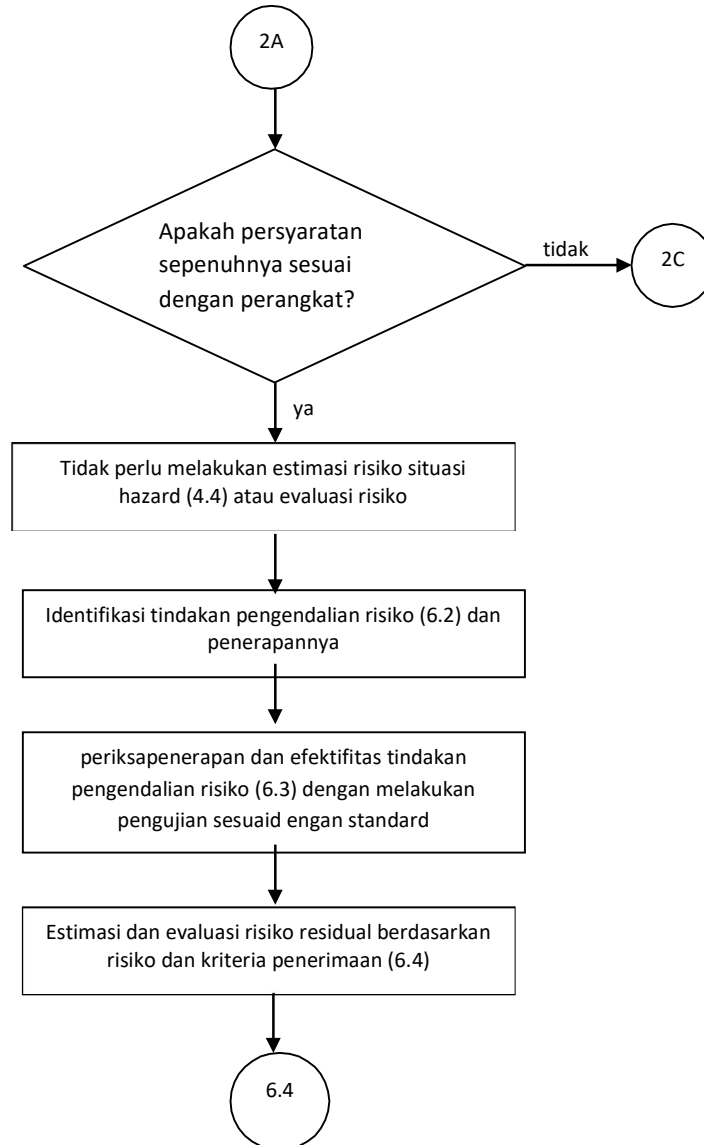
2A

Apakah persyaratan sepenuhnya sesuai dengan perangkat?

tidak

2C

ya

Tidak perlu melakukan estimasi risiko situasi hazard (4.4) atau evaluasi risiko

Identifikasi tindakan pengendalian risiko (6.2) dan penerapannya

periksapenerapan dan efektifitas tindakan pengendalian risiko (6.3) dengan melakukan pengujian sesuaid engan standard

Estimasi dan evaluasi risiko residual berdasarkan risiko dan kriteria penerimaan (6.4)

6.4